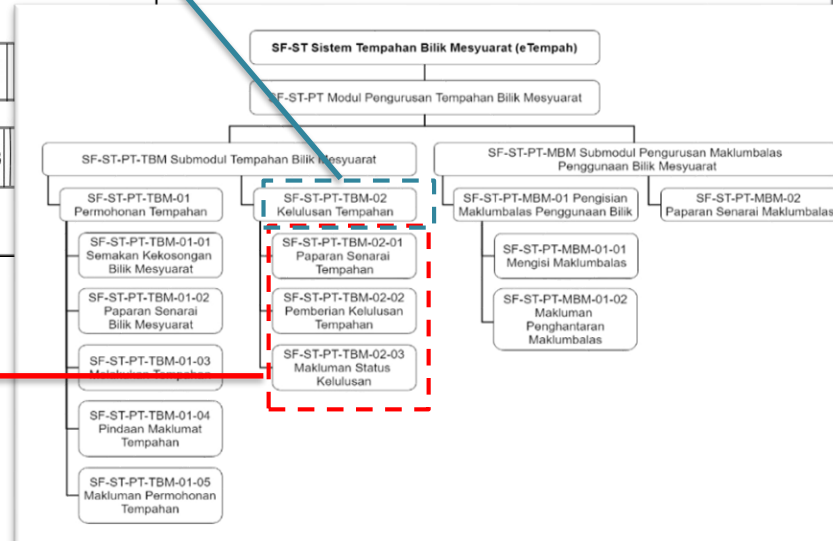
SF-ST Sistem Tempahan Bilik Mesyuarat (eTempah)

SF-ST-PT Modul Pengurusan Tempahan Bilik Mesyuarat

SF-ST-PT-TBM Submodul Tempahan Bilik Mesyuarat

SF-ST-PT-MBM Submodul Pengurusan Maklumbalas Penggunaan Bilik Mesyuarat

SF-ST-PT-TBM-01 Permohonan Tempahan

SF-ST-PT-TBM-02 Kelulusan Tempahan

SF-ST-PT-MBM-01 Pengisian Maklumbalas Penggunaan Bilik

SF-ST-PT-MBM-02 Paparan Senarai Maklumbalas

SF-ST-PT-TBM-01-01 Semakan Kekosongan Bilik Mesyuarat

SF-ST-PT-TBM-01-02 Paparan Senarai Bilik Mesyuarat

SF-ST-PT-TBM-01-03 Melakukan Tempahan

SF-ST-PT-TBM-01-04 Pindaan Maklumat Tempahan

SF-ST-PT-TBM-01-05 Makluman Permohonan Tempahan

SF-ST-PT-TBM-02-01 Paparan Senarai Tempahan

SF-ST-PT-TBM-02-02 Pemberian Kelulusan Tempahan

SF-ST-PT-TBM-02-03 Makluman Status Kelulusan

SF-ST-PT-MBM-01-01 Mengisi Maklumbalas

SF-ST-PT-MBM-01-02 Makluman Penghantaran Maklumbalas